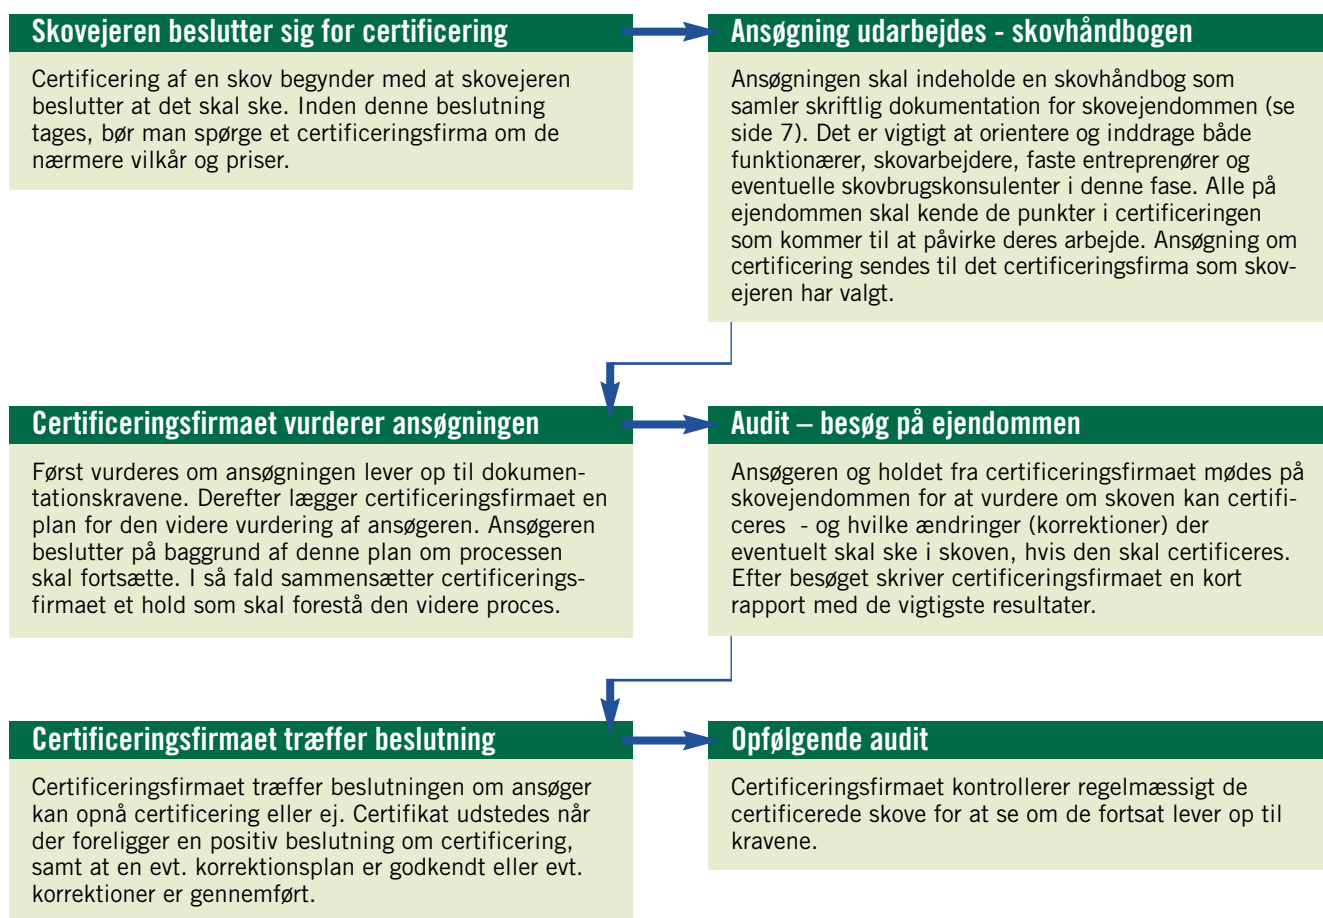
Skovejeren beslutter sig for certificering

Certificering af en skov begynder med at skovejeren beslutter at det skal ske. Inden denne beslutning tages, bør man spørge et certificeringsfirma om de nærmere vilkår og priser.

Ansøgning udarbejdes - skovhåndbogen

Ansøgningen skal indeholde en skovhåndbog som samler skriftlig dokumentation for skovejendommen (se side 7). Det er vigtigt at orientere og inddrage både funktionærer, skovarbejdere, faste entreprenører og eventuelle skovbrugskonsulenter i denne fase. Alle på ejendommen skal kende de punkter i certificeringen som kommer til at påvirke deres arbejde. Ansøgning om certificering sendes til det certificeringsfirma som skovejeren har valgt.

Certificeringsfirmaet vurderer ansøgningen

Først vurderes om ansøgningen lever op til dokumentationskravene. Derefter lægger certificeringsfirmaet en plan for den videre vurdering af ansøgeren. Ansøgeren beslutter på baggrund af denne plan om processen skal fortsætte. I så fald sammensætter certificeringsfirmaet et hold som skal forestå den videre proces.

Audit – besøg på ejendommen

Ansøgeren og holdet fra certificeringsfirmaet mødes på skovejendommen for at vurdere om skoven kan certificeres - og hvilke ændringer (korrektioner) der eventuelt skal ske i skoven, hvis den skal certificeres. Efter besøget skriver certificeringsfirmaet en kort rapport med de vigtigste resultater.

Certificeringsfirmaet træffer beslutning

Certificeringsfirmaet træffer beslutningen om ansøger kan opnå certificering eller ej. Certifikat udstedes når der foreligger en positiv beslutning om certificering, samt at en evt. korrektionsplan er godkendt eller evt. korrektioner er gennemført.

Opfølgende audit

Certificeringsfirmaet kontrollerer regelmæssigt de certificerede skove for at se om de fortsat lever op til kravene.